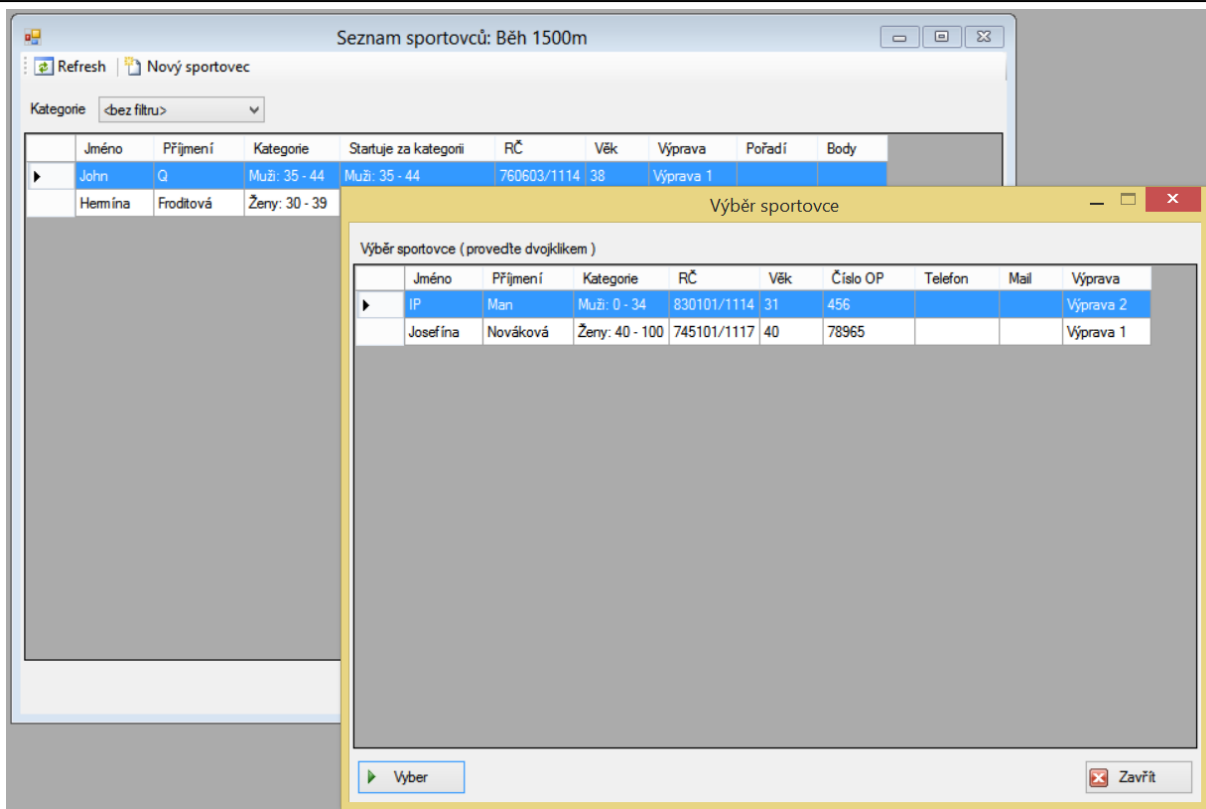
Seznam sportovců: Běh 1500m

Refresh | Nový sportovec

Kategorie <bez filtru>

| | Jméno | Příjmení | Kategorie | Startuje za kategorii | RČ | Věk | Výprava | Pořadí | Body |
|---|---|---|---|---|---|---|---|---|---|
| ▸ | John | Q | Muži: 35 - 44 | Muži: 35 - 44 | 760603/1114 | 38 | Výprava 1 | | |
| | Hermína | Froditová | Ženy: 30 - 39 | | | | | | |

Výběr sportovce

Výběr sportovce ( proveďte dvojklikem )

| | Jméno | Příjmení | Kategorie | RČ | Věk | Číslo OP | Telefon | Mail | Výprava |
|---|---|---|---|---|---|---|---|---|---|
| ▸ | IP | Man | Muži: 0 - 34 | 830101/1114 | 31 | 456 | | | Výprava 2 |
| | Josefína | Nováková | Ženy: 40 - 100 | 745101/1117 | 40 | 78965 | | | Výprava 1 |

Vyber

Zavřít